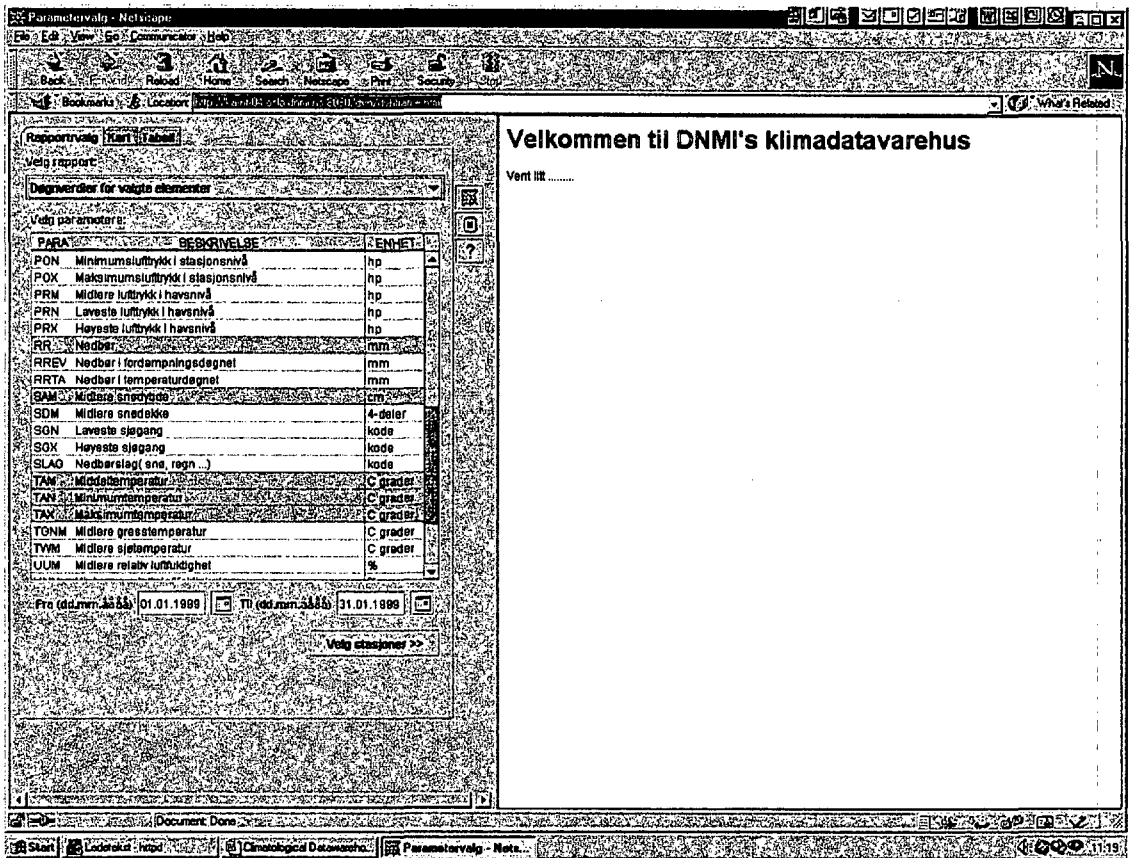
Parametervalg - Netscape

File Edit View Go Communicator Help

Back Forward Reload Home Search Netscape Print Security Stop

Bookmarks Location: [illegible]

What's Related

Rapportvalg Kart Tabell

Velg rapport:

Døgnverdier for valgte elementer

Velg parametere:

| PARA | BESKRIVELSE | ENHET |
|---|---|---|
| PON | Minimumslufttrykk i stasjonsnivå | hp |
| POX | Maksimumslufttrykk i stasjonsnivå | hp |
| PRM | Midlere lufttrykk i havsnivå | hp |
| PRN | Laveste lufttrykk i havsnivå | hp |
| PRX | Høyeste lufttrykk i havsnivå | hp |
| RR | Nedbør | mm |
| RREV | Nedbør i fordampningsdøgnet | mm |
| RRTA | Nedbør i temperaturdøgnet | mm |
| SAM | Midlere snødybde | cm |
| SDM | Midlere snødekke | 4-deler |
| SGN | Laveste sjøgang | kode |
| SOX | Høyeste sjøgang | kode |
| SLAG | Nedbørslag( snø, regn ...) | kode |
| TAM | Middeltemperatur | C grader |
| TAN | Minimumtemperatur | C grader |
| TAX | Maksimumtemperatur | C grader |
| TGNM | Midlere gresstemperatur | C grader |
| TWM | Midlere sjøtemperatur | C grader |
| UUM | Midlere relativ luftfuktighet | % |

Fra (dd.mm.åååå) 01.01.1999 Til (dd.mm.åååå) 31.01.1999

Velg stasjoner >>

Velkommen til DNMI's klimadatavarehus

Vent litt ........

Document: Done

Start Lodestar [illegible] Climatological Datawareho... Parametervalg - Nets... 11:19